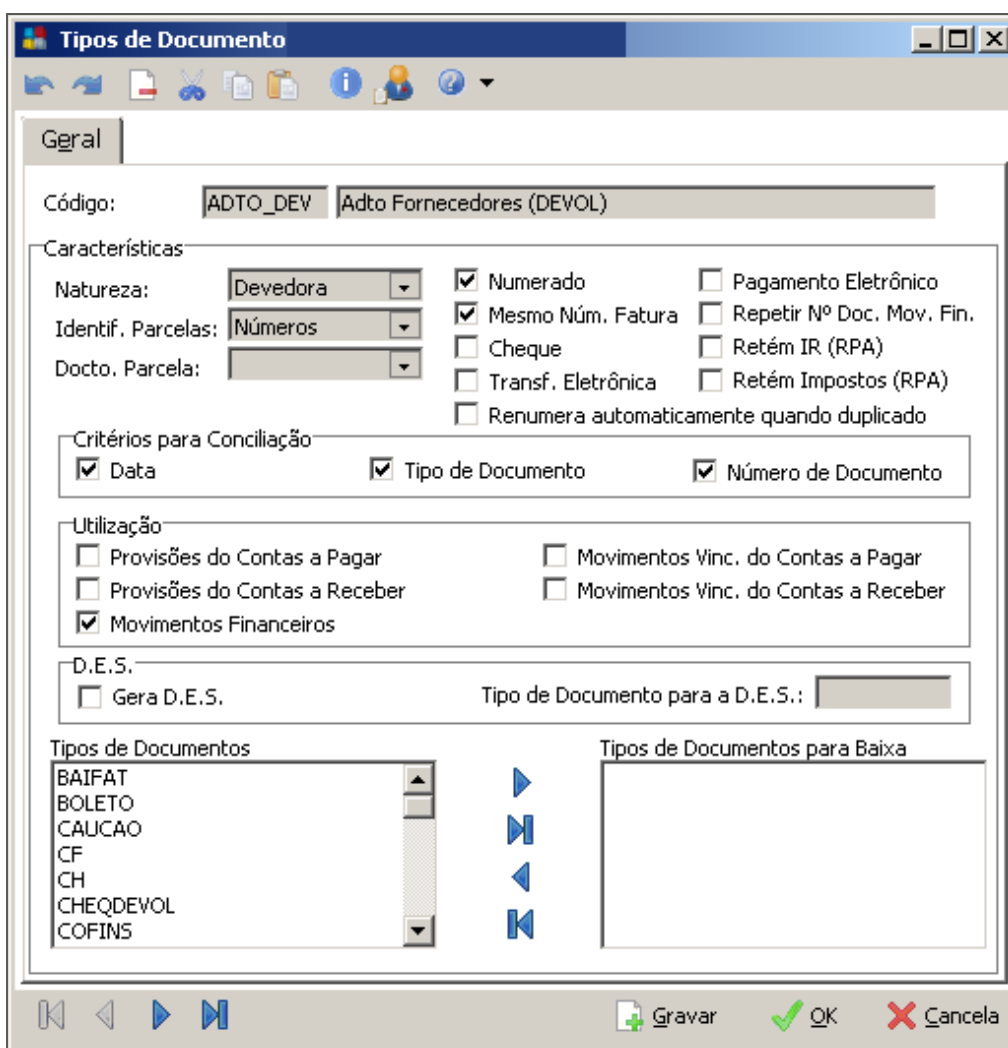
Tipos de Documento

Geral

Código: ADTO_DEV Adto Fornecedores (DEVOL)

Características

Natureza: Devedora

Identif. Parcelas: Números

Docto. Parcela:

Numerado

Mesmo Núm. Fatura

Cheque

Transf. Eletrônica

Pagamento Eletrônico

Repetir Nº Doc. Mov. Fin.

Retém IR (RPA)

Retém Impostos (RPA)

Renumera automaticamente quando duplicado

Critérios para Conciliação

Data

Tipo de Documento

Número de Documento

Utilização

Provisões do Contas a Pagar

Provisões do Contas a Receber

Movimentos Financeiros

Movimentos Vinc. do Contas a Pagar

Movimentos Vinc. do Contas a Receber

D.E.S.

Gera D.E.S.

Tipo de Documento para a D.E.S.:

Tipos de Documentos

BAIFAT
BOLETO
CAUCAO
CF
CH
CHEQDEVOL
COFINS

Tipos de Documentos para Baixa

Gravar

OK

Cancela